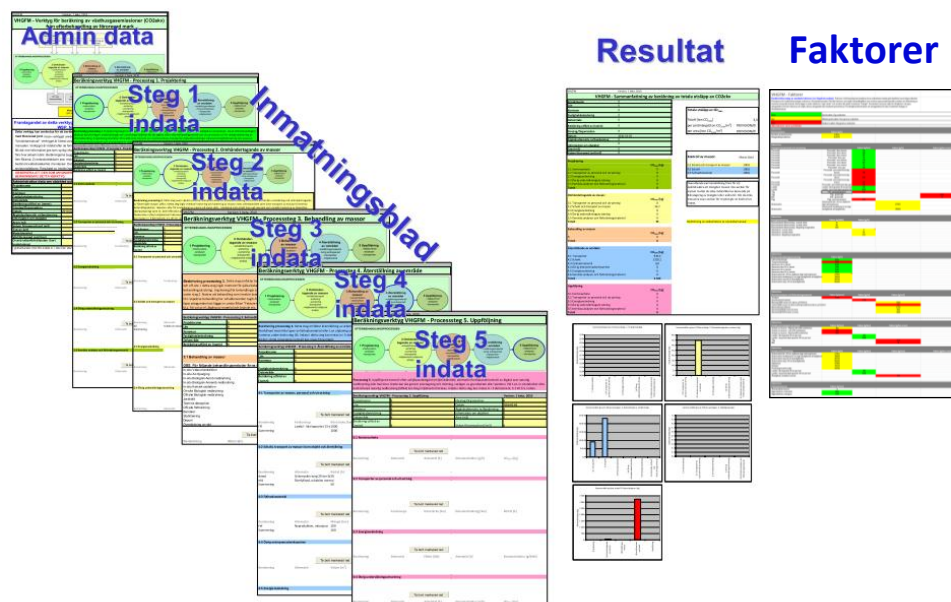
VHGFM - Verktyg för beräkning av växthusgasemissioner (CO2ekv) från efterbehandling av förorenad mark

Admin data

Beräkningsverktyg VHGFM - Processteg 1. Projektering

Steg 1 indata

Beräkningsverktyg VHGFM - Processteg 2. Omhändertagande av massor

Steg 2 indata

Beräkningsverktyg VHGFM - Processteg 3. Behandling av massor

Steg 3 indata

Beräkningsverktyg VHGFM - Processteg 4. Återställning av området

Steg 4 indata

Beräkningsverktyg VHGFM - Processteg 5. Uppföljning

Steg 5 indata

Inmatningsblad

Resultat

VHGFM - Sammanfattning av beräkning av totala utsläpp av CO2ekv

Faktorer